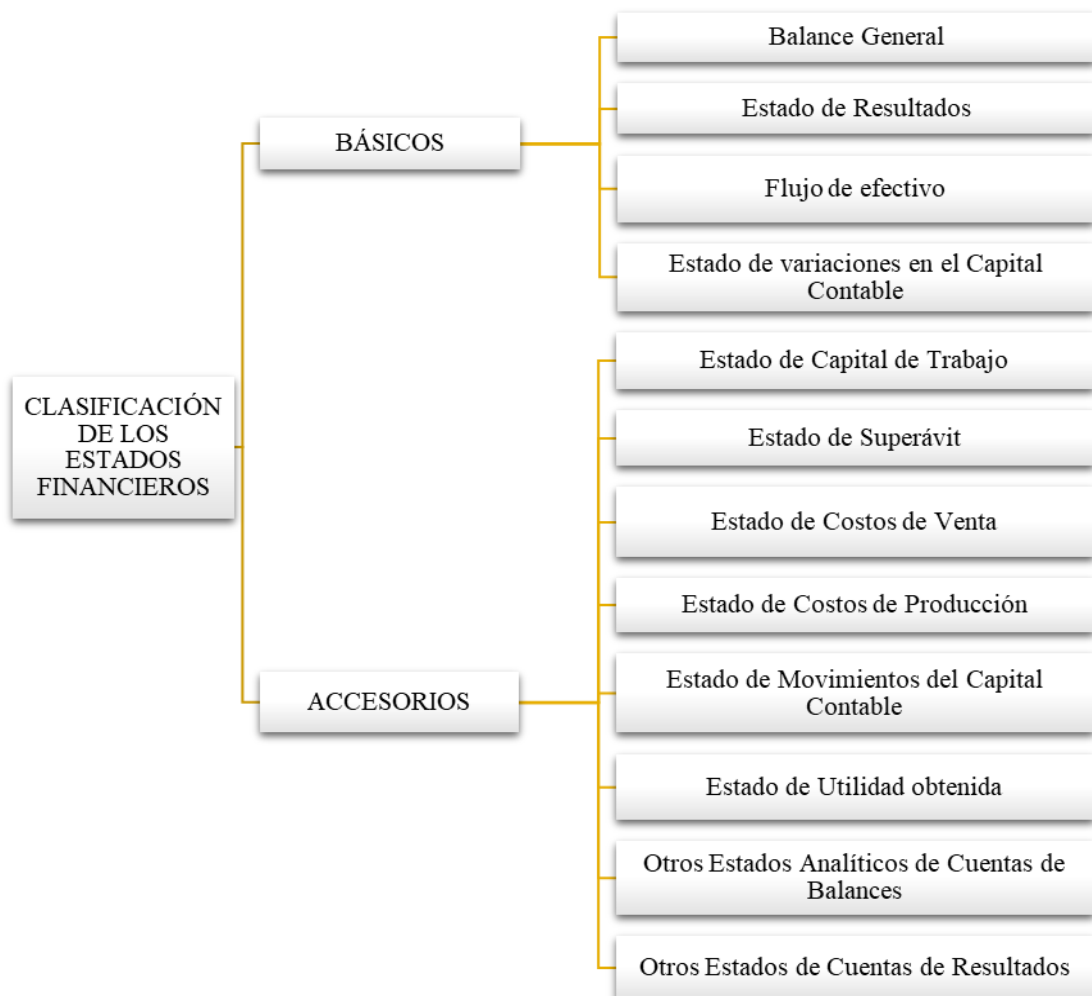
CLASIFICACIÓN DE LOS ESTADOS FINANCIEROS

BÁSICOS

Balance General

Estado de Resultados

Flujo de efectivo

Estado de variaciones en el Capital Contable

ACCESORIOS

Estado de Capital de Trabajo

Estado de Superávit

Estado de Costos de Venta

Estado de Costos de Producción

Estado de Movimientos del Capital Contable

Estado de Utilidad obtenida

Otros Estados Analíticos de Cuentas de Balances

Otros Estados de Cuentas de Resultados